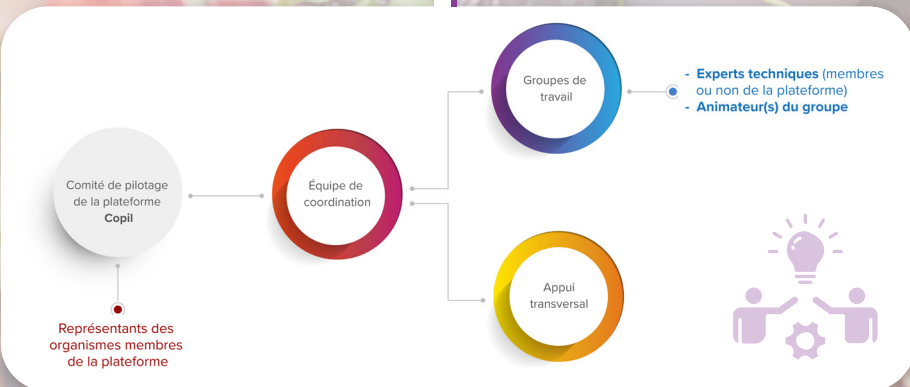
Comité de pilotage de la plateforme
Copil

Représentants des organismes membres de la plateforme

Équipe de coordination

Groupes de travail

- Experts techniques (membres ou non de la plateforme)
- Animateur(s) du groupe

Appui transversal